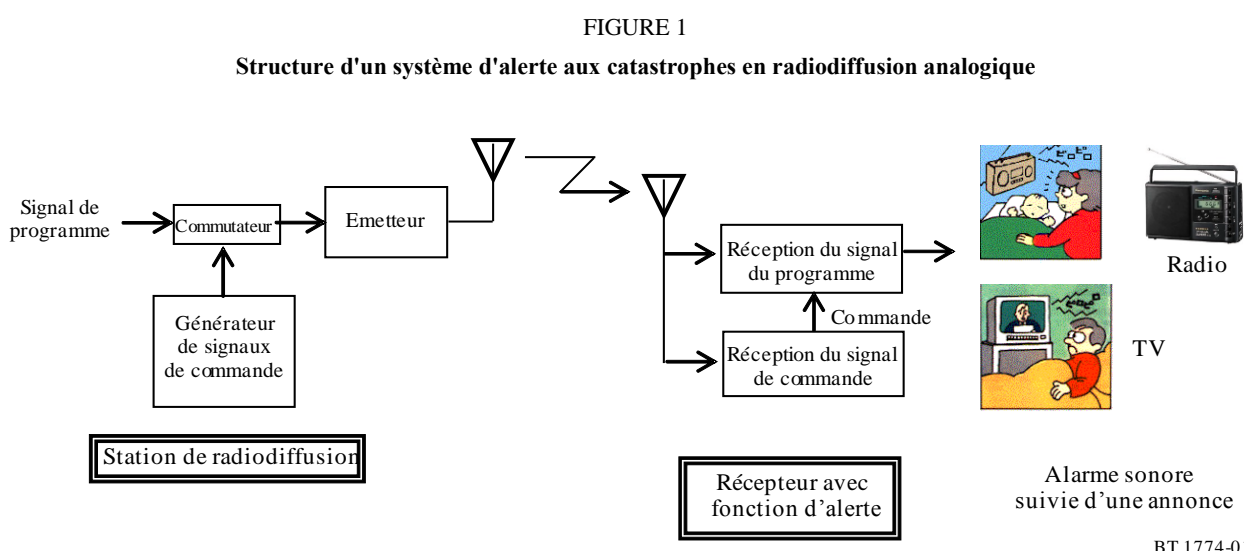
FIGURE 1

Structure d'un système d'alerte aux catastrophes en radiodiffusion analogique

Signal de programme

Commutateur

Emetteur

Générateur de signaux de commande

Réception du signal du programme

Commande

Réception du signal de commande

Radio

TV

Station de radiodiffusion

Récepteur avec fonction d'alerte

Alarme sonore suivie d'une annonce

BT.1774-0